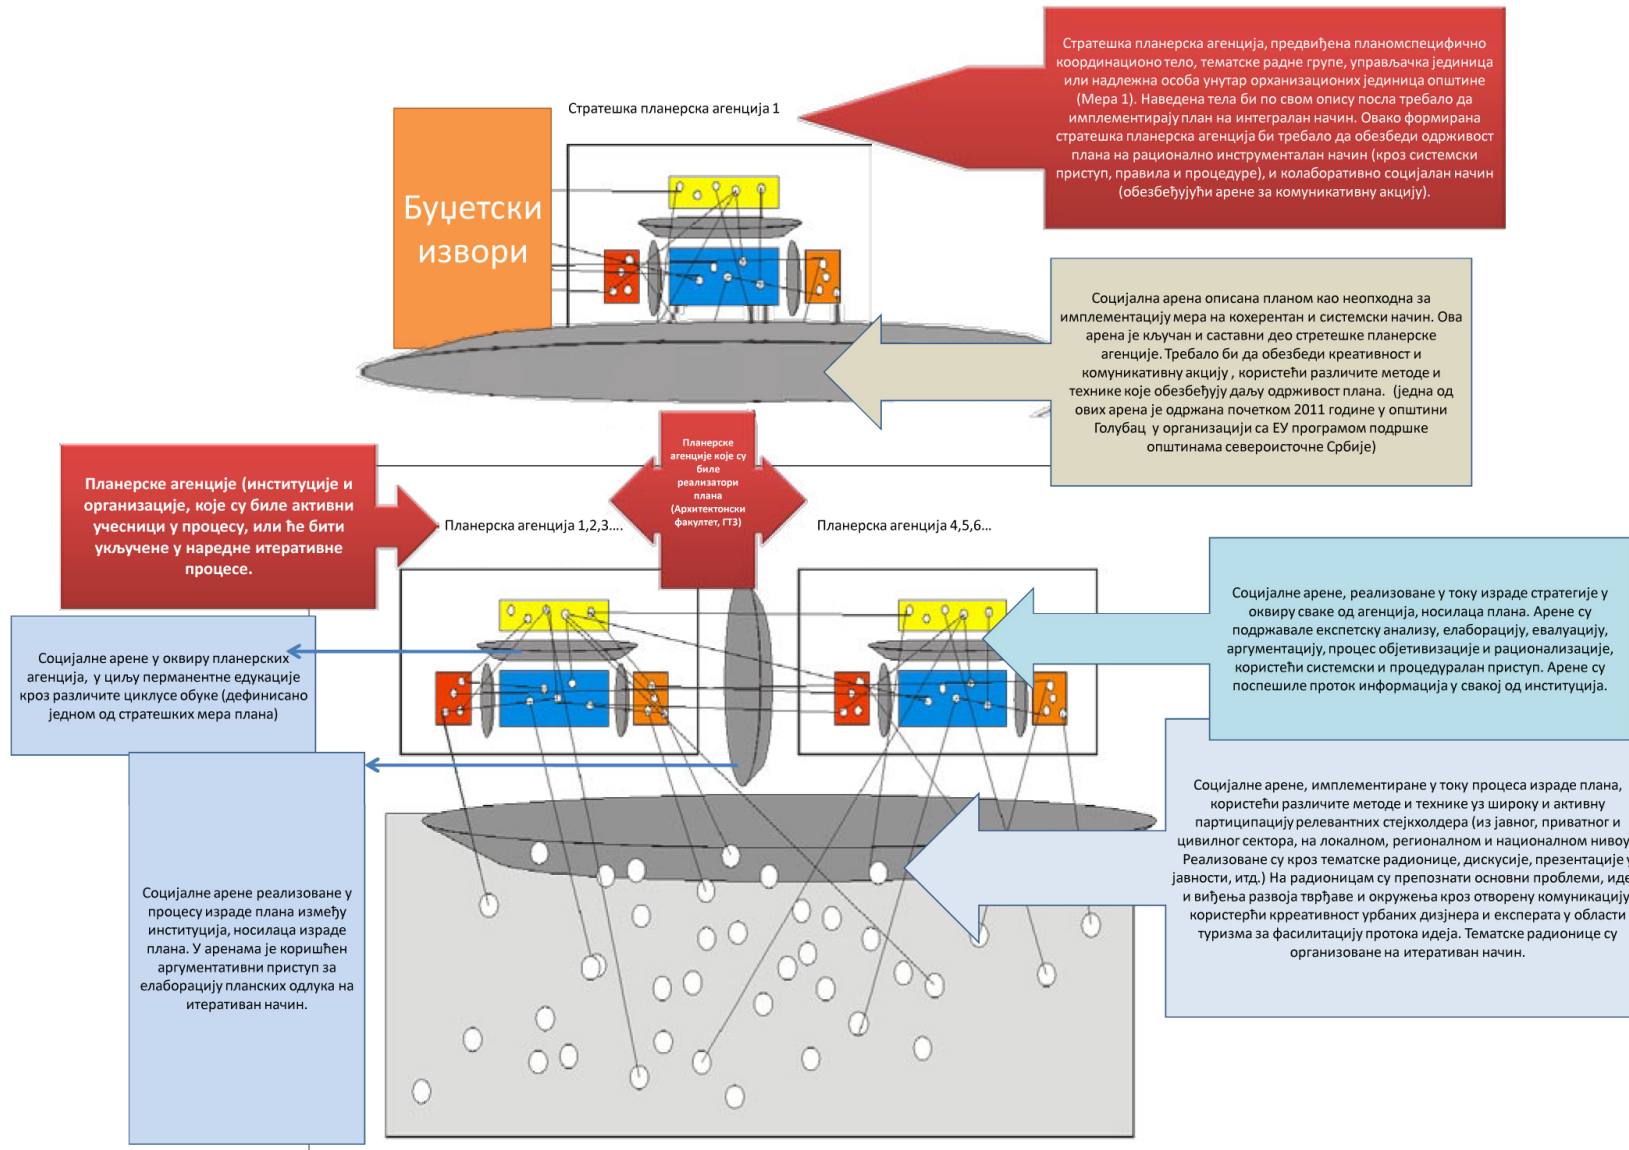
Стратешка планерска агенција, предвиђена планомспецифично координационо тело, тематске радне групе, управљачка јединица или надлежна особа унутар орханизационих јединица општине (Мера 1). Наведена тела би по свом опису посла требало да имплементирају план на интегралан начин. Овако формирана стратешка планерска агенција би требало да обезбеди одрживост плана на рационално инструментаалан начин (кроз системски приступ, правила и процедуре), и колаборативно социјалан начин (обезбеђујући арене за комуникативну акцију).

Стратешка планерска агенција 1

Буџетски извори

Социјална арена описана планом као неопходна за имплементацију мера на кохерентан и системски начин. Ова арена је кључан и саставни део стретешке планерске агенције. Требало би да обезбеди креативност и комуникативну акцију , користећи различите методе и технике које обезбеђују даљу одрживост плана. (једна од ових арена је одржана почетком 2011 године у општини Голубац у организацији са ЕУ програмом подршке општинама североисточне Србије)

Планерске агенције које су биле реализатори плана (Архитектонски факултет, ГТЗ)

Планерске агенције (институције и организације, које су биле активни учесници у процесу, или ће бити укључене у наредне итеративне процесе.

Планерска агенција 1,2,3....

Планерска агенција 4,5,6...

Социјалне арене, реализоване у току израде стратегије у оквиру сваке од агенција, носилаца плана. Арене су подржавале експетску анализу, елаборацију, евалуацију, аргументацију, процес објетивизације и рационализације, користећи системски и процедуралан приступ. Арене су поспешиле проток информација у свакој од институција.

Социјалне арене у оквиру планерских агенција, у циљу перманентне едукације кроз различите циклусе обуке (дефинисано једном од стратешких мера плана)

Социјалне арене, имплементиране у току процеса израде плана, користећи различите методе и технике уз широку и активну партиципацију релевантних стејкхолдера (из јавног, приватног и цивилног сектора, на локалном, регионалном и националном нивоу Реализоване су кроз тематске радионице, дискусије, презентације у јавности, итд.) На радионицам су препознати основни проблеми, иде и виђења развоја тврђаве и окружења кроз отворену комуникацију користерћи ккреативност урбаних дизјнера и експерата у области туризма за фасилитацију протока идеја. Тематске радионице су организоване на итеративан начин.

Социјалне арене реализоване у процесу израде плана између институција, носилаца израде плана. У аренама је коришћен аргументативни приступ за елаборацију планских одлука на итеративан начин.